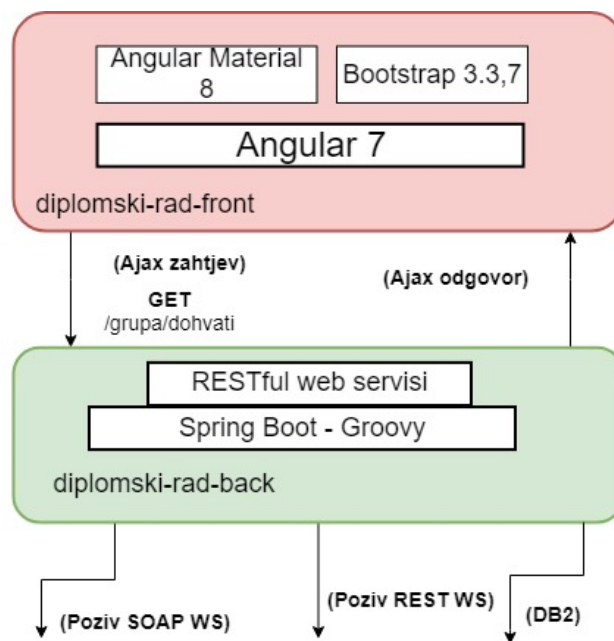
Angular Material 8

Bootstrap 3.3,7

Angular 7

diplomski-rad-front

(Ajax zahtjev)

GET
/grupa/dohvati

(Ajax odgovor)

RESTful web servisi

Spring Boot - Groovy

diplomski-rad-back

(Poziv SOAP WS)

(Poziv REST WS)

(DB2)